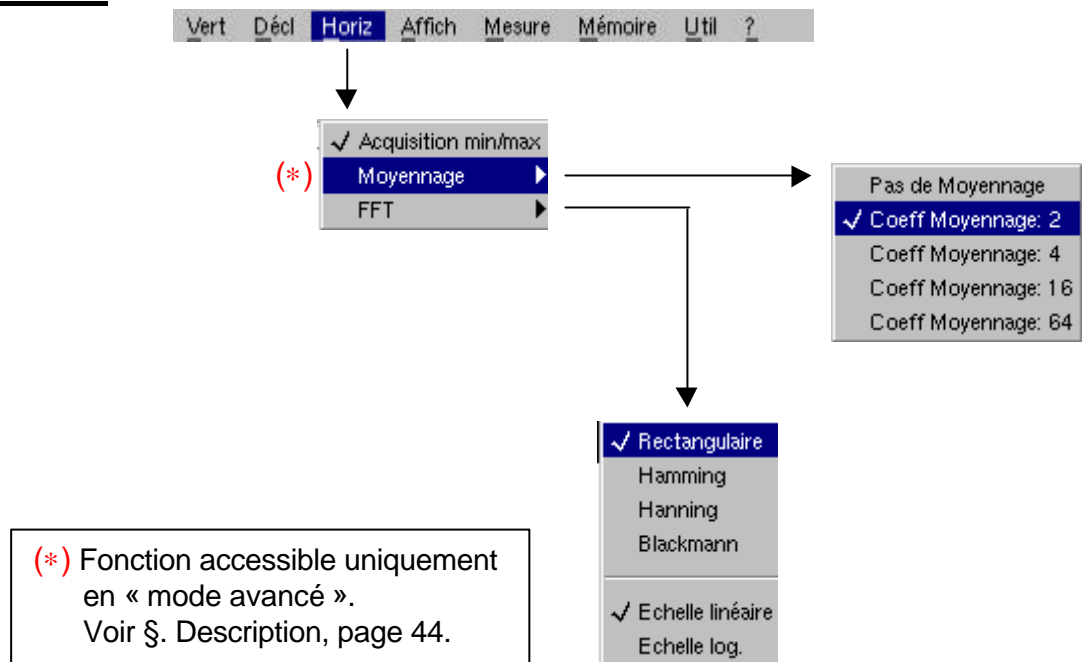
Vert Décl Horiz Affich Mesure Mémoire Util ?

✓ Acquisition min/max
(∗) Moyennage
FFT

Pas de Moyennage
✓ Coeff Moyennage: 2
Coeff Moyennage: 4
Coeff Moyennage: 16
Coeff Moyennage: 64

✓ Rectangulaire
Hamming
Hanning
Blackmann
✓ Echelle linéaire
Echelle log.

(∗) Fonction accessible uniquement en « mode avancé ».
Voir §. Description, page 44.